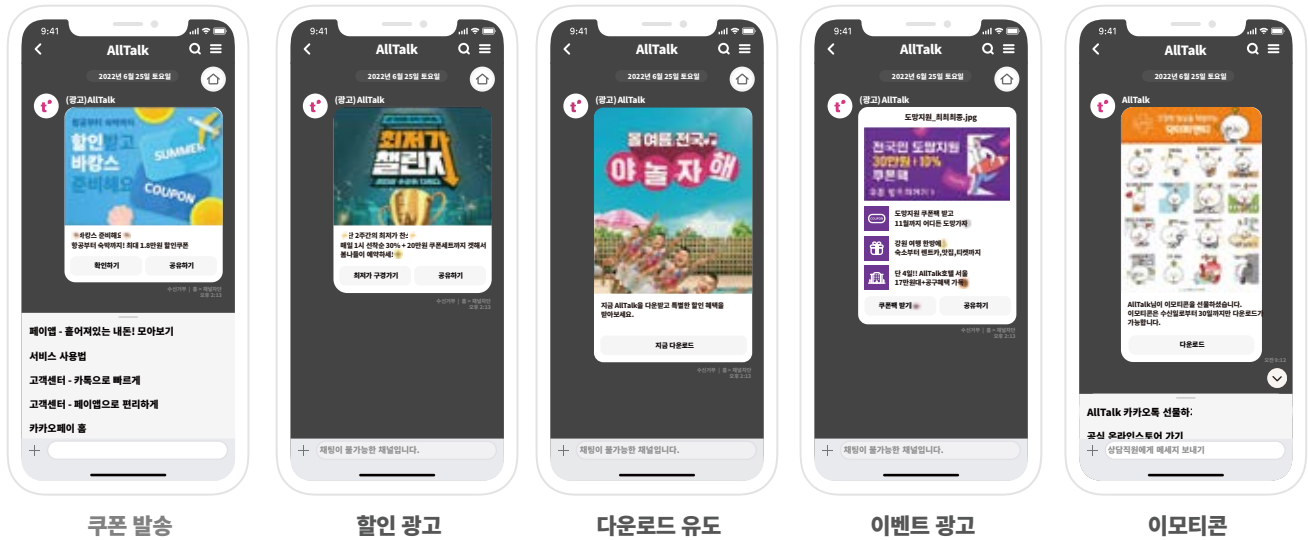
9:41
AllTalk
2022년 6월 25일 토요일
(광고)AllTalk
할인받고 바캉스 준비해요
SUMMER
COUPON
바캉스 준비해요
항공부터 숙박까지! 최대 1.8만원 할인쿠폰
확인하기
공유하기
페이앱 - 흩어져있는 내돈! 모아보기
서비스 사용법
고객센터 - 카톡으로 빠르게
고객센터 - 페이앱으로 편리하게
카카오페이 홈

9:41
AllTalk
2022년 6월 25일 토요일
(광고) AllTalk
최저가 챌린지
단 2주간의 최저가 찬스
매일 1시 선착순 30% + 20만원 쿠폰세트까지 챗에서 봄나들이 예약하세요!
최저가 구경가기
공유하기
채팅이 불가능한 채널입니다.

9:41
AllTalk
2022년 6월 25일 토요일
(광고) AllTalk
올여름 전국 야놀자
지금 AllTalk을 다운받고 특별한 할인 혜택을 받아보세요.
지금 다운로드
채팅이 불가능한 채널입니다.

9:41
AllTalk
2022년 6월 25일 토요일
(광고) AllTalk
도망지원_최최최종.jpg
전국민 도망지원 30만원+10% 쿠폰팩
도망지원 쿠폰팩 받고 11월까지 어디든 도망가기
강원 여행 한방에 숙소부터 렌트카,맛집,티켓까지
단 4일!! AllTalk호텔 서울 17만원대+공구혜택 가득
쿠폰팩 받기
공유하기
채팅이 불가능한 채널입니다.

9:41
AllTalk
2022년 6월 25일 토요일
AllTalk
AllTalk님이 이모티콘을 선물하셨습니다. 이모티콘은 수신일로부터 30일까지만 다운로드가 가능합니다.
다운로드
AllTalk 카카오톡 선물하
공식 온라인스토어 가기
상담직원에게 메세지 보내기

쿠폰 발송
할인 광고
다운로드 유도
이벤트 광고
이모티콘